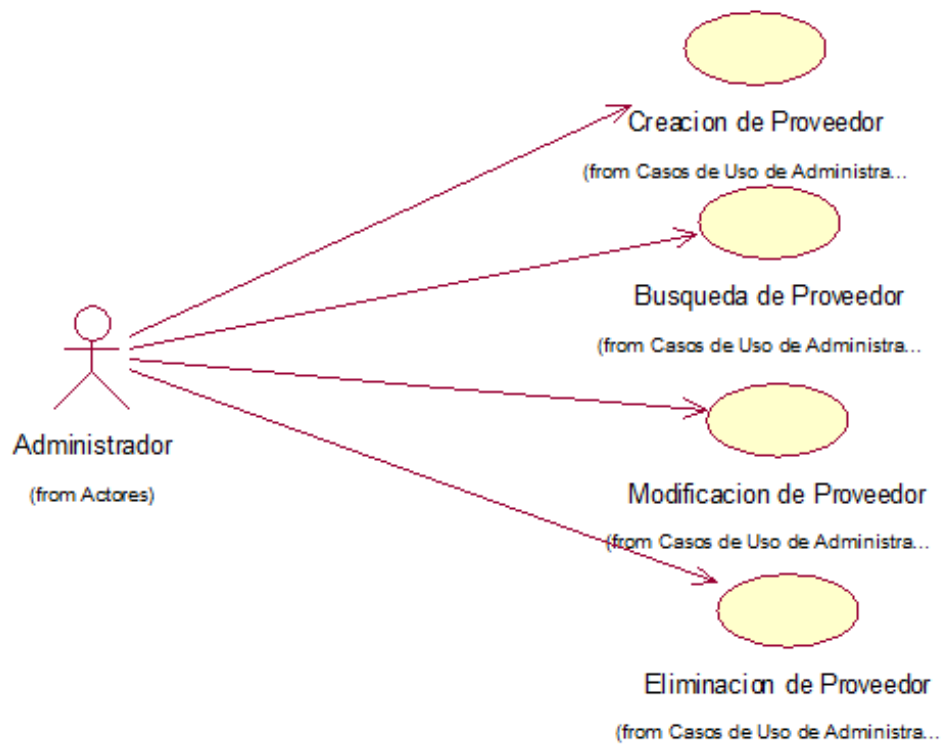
Creacion de Proveedor

(from Casos de Uso de Administra...

Busqueda de Proveedor

(from Casos de Uso de Administra...

Administrador

(from Actores)

Modificacion de Proveedor

(from Casos de Uso de Administra...

Eliminacion de Proveedor

(from Casos de Uso de Administra...